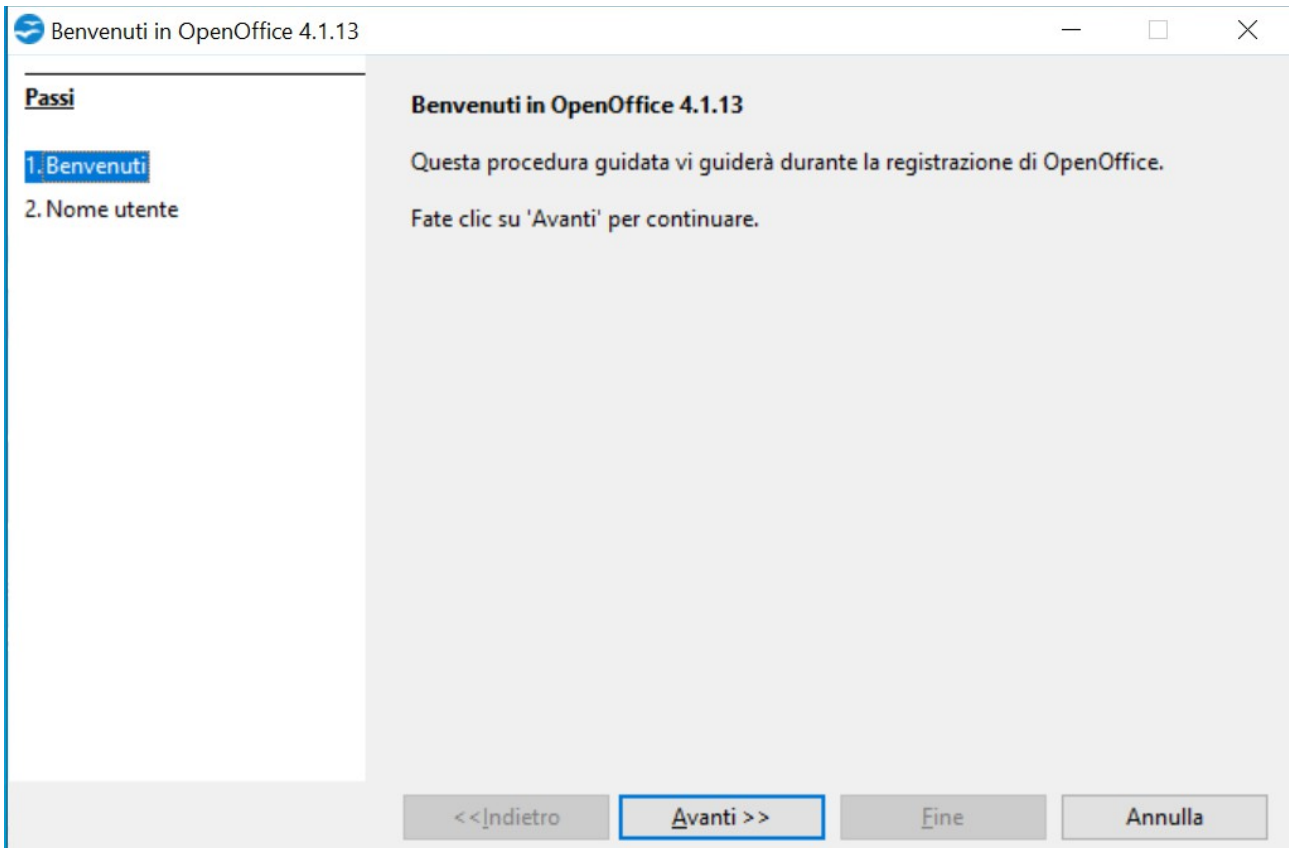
Benvenuti in OpenOffice 4.1.13

Passi

1. Benvenuti

2. Nome utente

Benvenuti in OpenOffice 4.1.13

Questa procedura guidata vi guiderà durante la registrazione di OpenOffice.

Fate clic su 'Avanti' per continuare.

<<Indietro

Avanti >>

Fine

Annulla